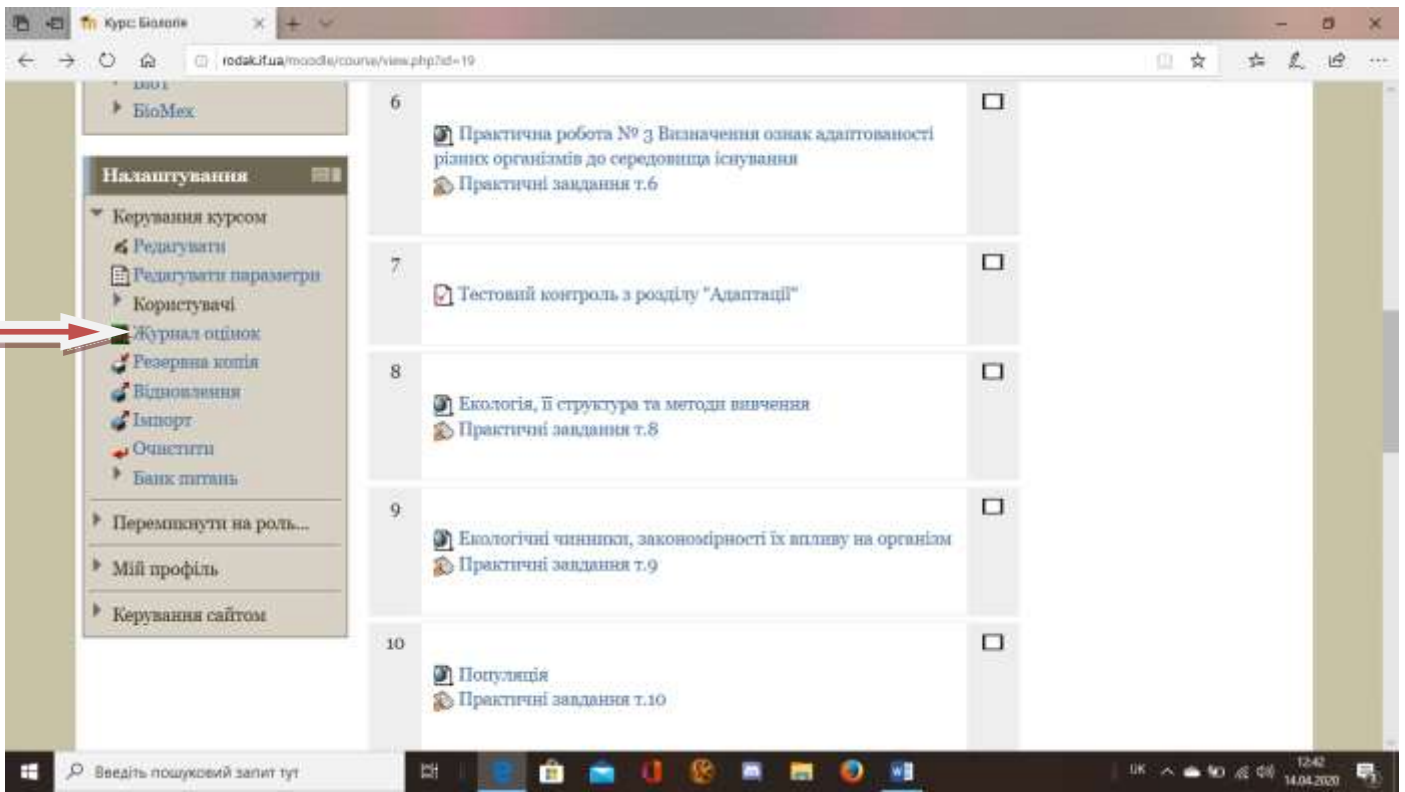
Курс: Біологія

rodak.if.ua/moodle/course/view.php?id=19

БіоТ
БіоМех

Налаштування

Керування курсом
Редагувати
Редагувати параметри
Користувачі
Журнал оцінок
Резервна копія
Відновлення
Імпорт
Очистити
Банк питань

Перемкнути на роль...

Мій профіль

Керування сайтом

6

Практична робота № 3 Визначення ознак адаптованості різних організмів до середовища існування
Практичні завдання т.6

7

Тестовий контроль з розділу "Адаптації"

8

Екологія, її структура та методи вивчення
Практичні завдання т.8

9

Екологічні чинники, закономірності їх впливу на організм
Практичні завдання т.9

10

Популяція
Практичні завдання т.10

Введіть пошуковий запит тут

UK 12:42 14.04.2020